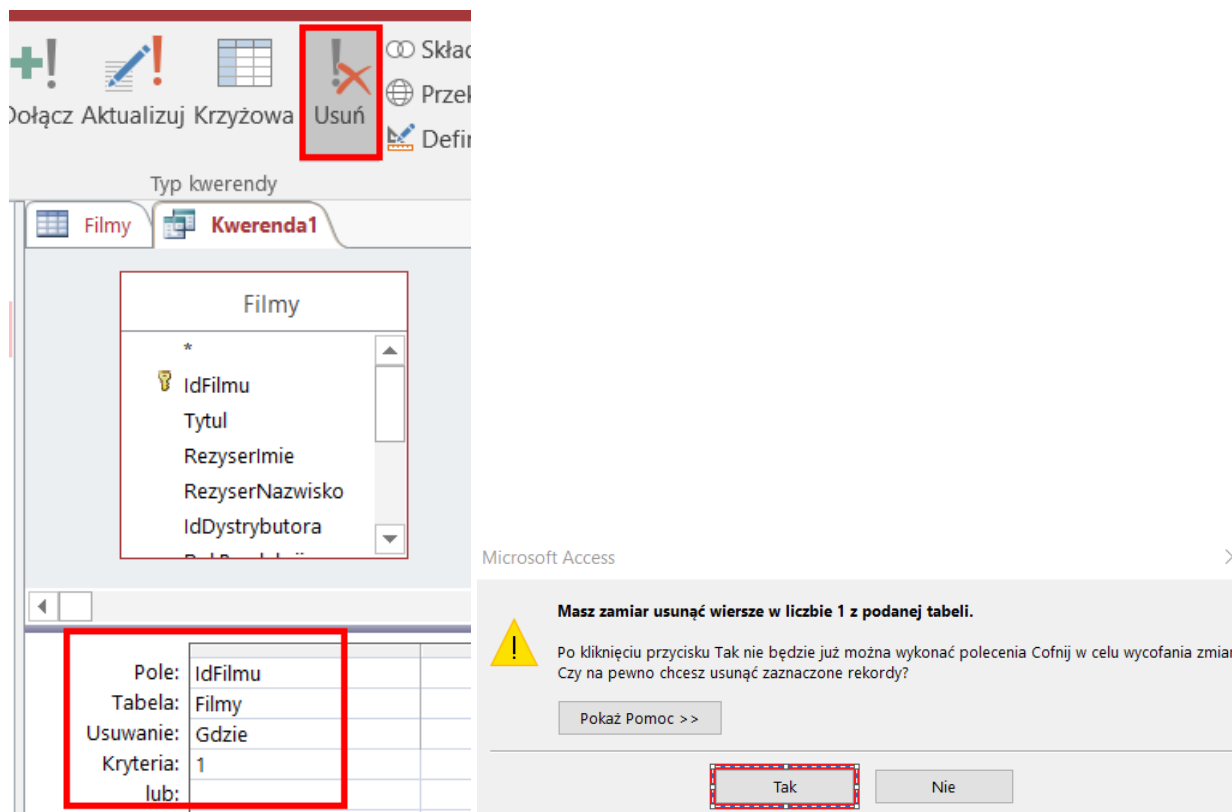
Dołącz Aktualizuj Krzyżowa Usuń

Skład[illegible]
Przek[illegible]
Defi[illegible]

Typ kwerendy

Filmy Kwerenda1

Filmy
*
IdFilmu
Tytul
RezyserImie
RezyserNazwisko
IdDystrybutora
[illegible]

| | |
|---|---|
| Pole: | IdFilmu |
| Tabela: | Filmy |
| Usuwanie: | Gdzie |
| Kryteria: | 1 |
| lub: | |

Microsoft Access

Masz zamiar usunąć wiersze w liczbie 1 z podanej tabeli.

Po kliknięciu przycisku Tak nie będzie już można wykonać polecenia Cofnij w celu wycofania zmia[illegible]
Czy na pewno chcesz usunąć zaznaczone rekordy?

Pokaż Pomoc >>

Tak Nie